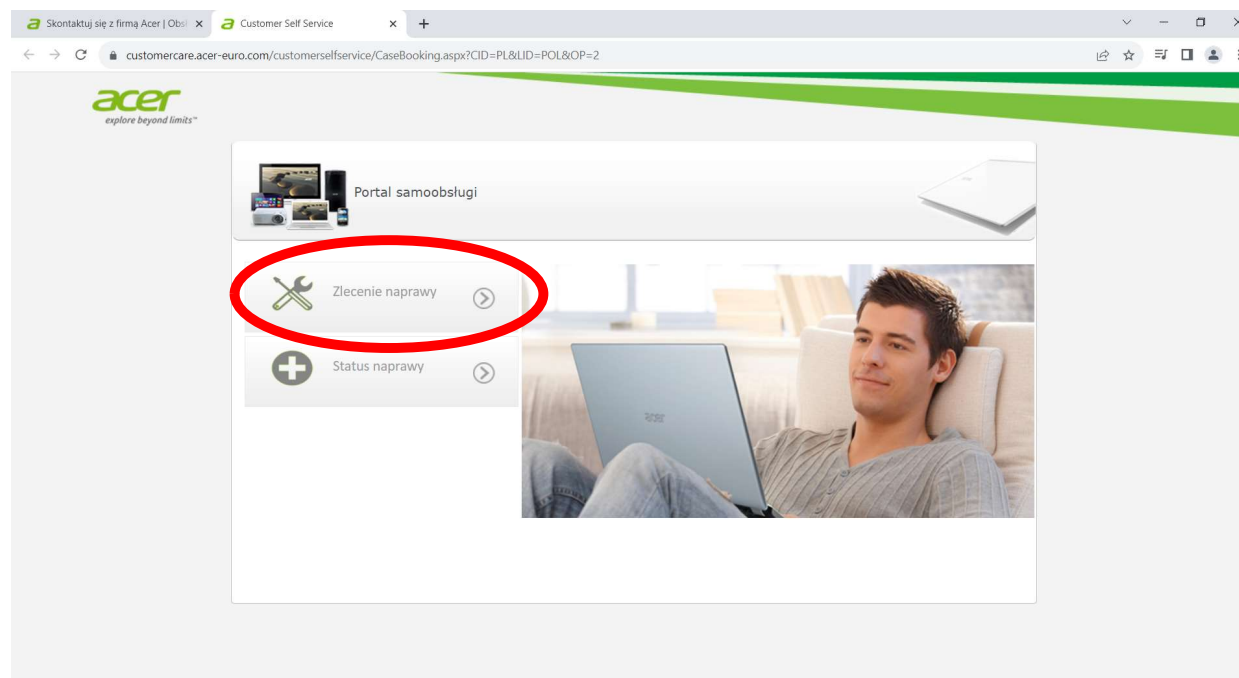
Skontaktuj się z firmą Acer | Obsł ×
Customer Self Service ×
+

customercare.acer-euro.com/customerselfservice/CaseBooking.aspx?CID=PL&LID=POL&OP=2

acer
explore beyond limits™

Portal samoobsługi

Zlecenie naprawy

Status naprawy